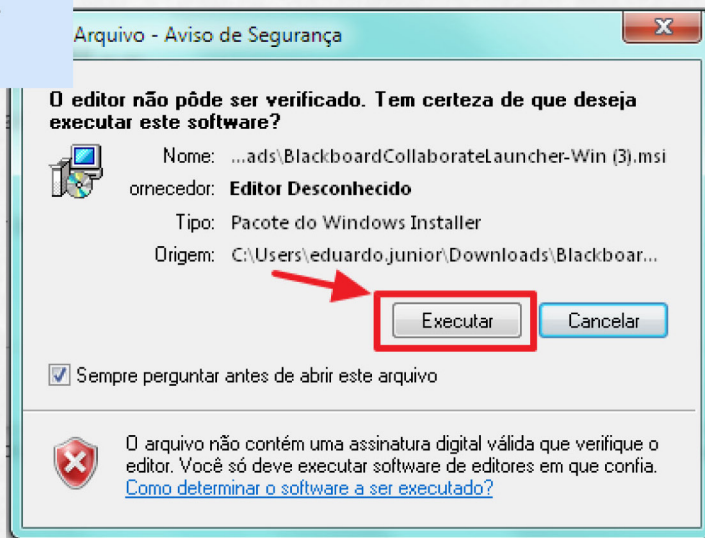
Arquivo - Aviso de Segurança

O editor não pôde ser verificado. Tem certeza de que deseja executar este software?

Nome: ...ads\BlackboardCollaborateLauncher-Win (3).msi
ornecedor: Editor Desconhecido
Tipo: Pacote do Windows Installer
Origem: C:\Users\eduardo.junior\Downloads\Blackboar...

Executar
Cancelar

Sempre perguntar antes de abrir este arquivo

O arquivo não contém uma assinatura digital válida que verifique o editor. Você só deve executar software de editores em que confia.
Como determinar o software a ser executado?